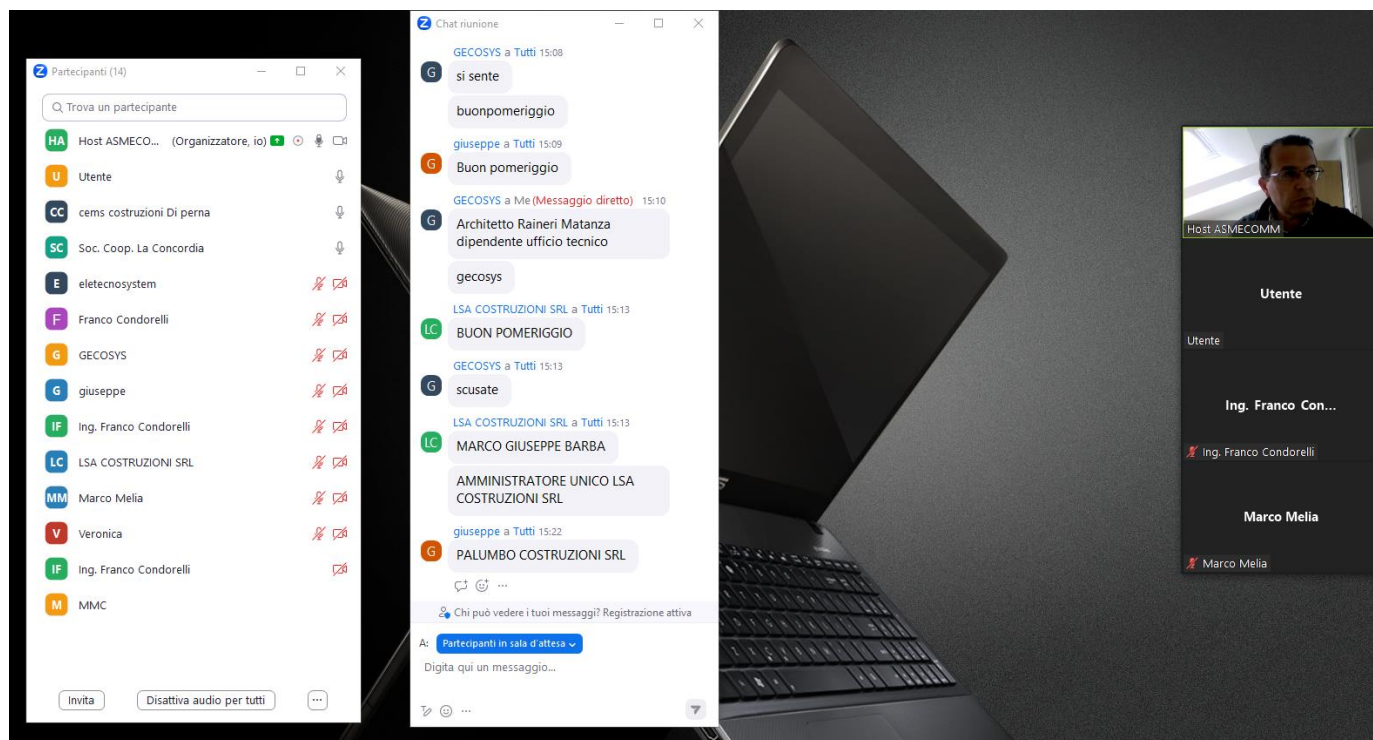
Partecipanti (14)

Trova un partecipante

HA Host ASMECO... (Organizzatore, io)

U Utente

CC cems costruzioni Di perna

SC Soc. Coop. La Concordia

E eletecnosystem

F Franco Condorelli

G GECOSYS

G giuseppe

IF Ing. Franco Condorelli

LC LSA COSTRUZIONI SRL

MM Marco Melia

V Veronica

IF Ing. Franco Condorelli

M MMC

Invita

Disattiva audio per tutti

...

Chat riunione

GECOSYS a Tutti 15:08

si sente

buonpomeriggio

giuseppe a Tutti 15:09

Buon pomeriggio

GECOSYS a Me (Messaggio diretto) 15:10

Architetto Raineri Matanza dipendente ufficio tecnico

gecosys

LSA COSTRUZIONI SRL a Tutti 15:13

BUON POMERIGGIO

GECOSYS a Tutti 15:13

scusate

LSA COSTRUZIONI SRL a Tutti 15:13

MARCO GIUSEPPE BARBA

AMMINISTRATORE UNICO LSA COSTRUZIONI SRL

giuseppe a Tutti 15:22

PALUMBO COSTRUZIONI SRL

Chi può vedere i tuoi messaggi? Registrazione attiva

A: Partecipanti in sala d'attesa

Digita qui un messaggio...

Host ASMECOMM

Utente

Utente

Ing. Franco Con...

Ing. Franco Condorelli

Marco Melia

Marco Melia